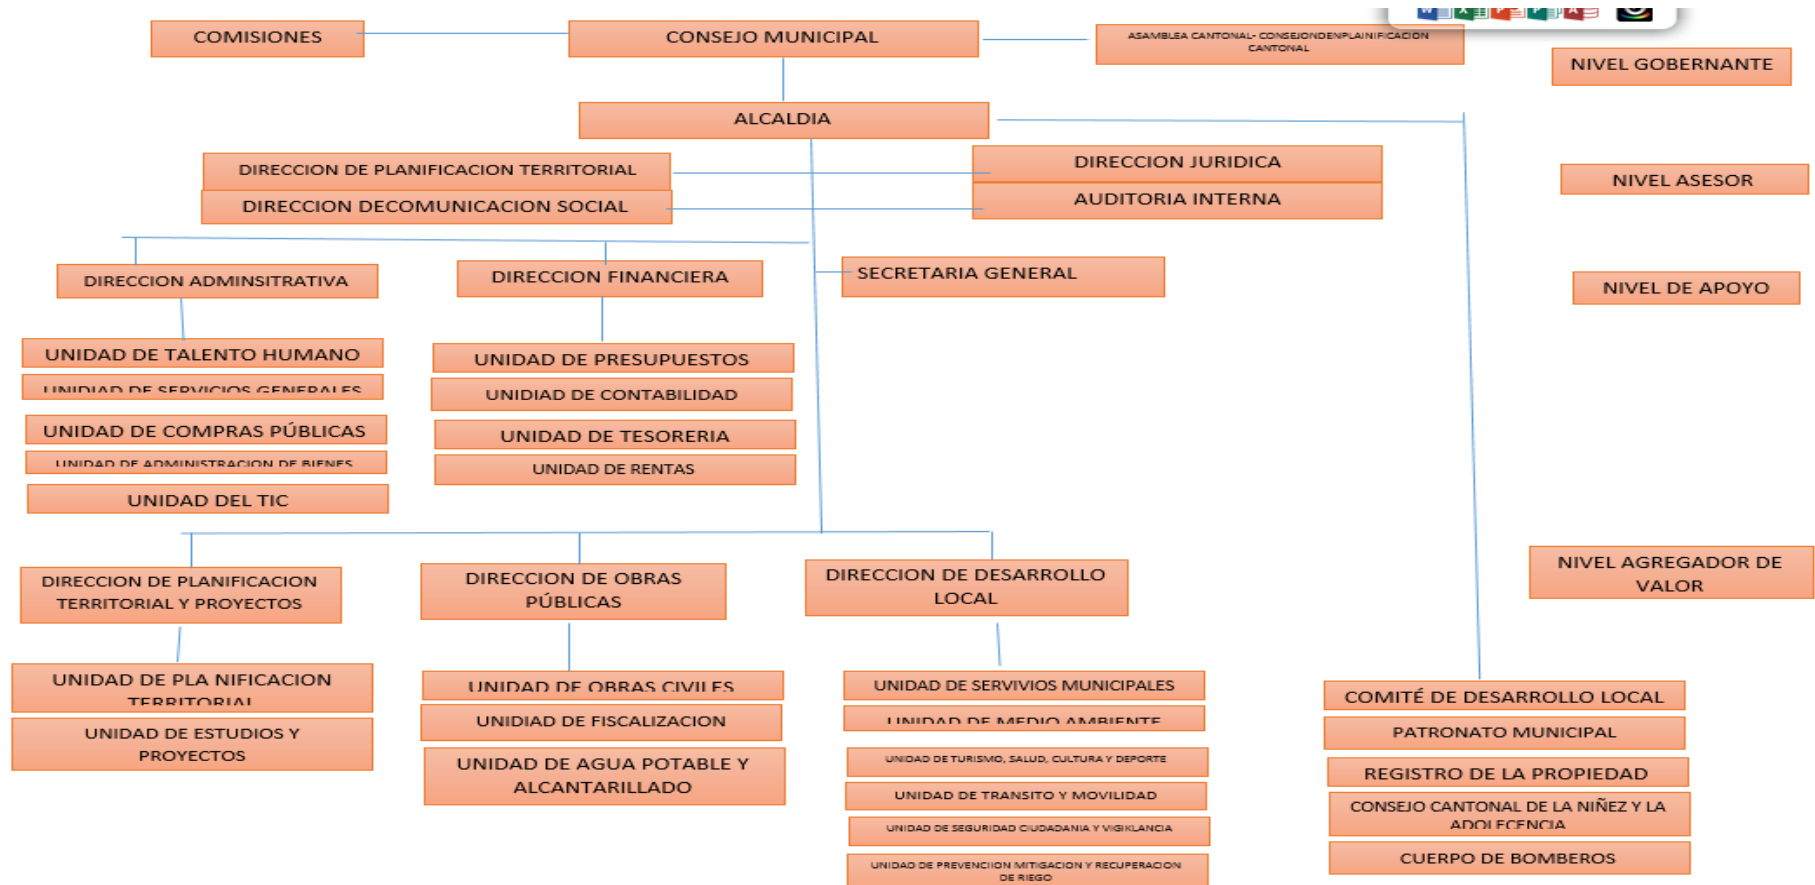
COMISIONES

CONSEJO MUNICIPAL

ASAMBLEA CANTONAL- CONSEJONDENPLAINIFICACION CANTONAL

NIVEL GOBERNANTE

ALCALDIA

DIRECCION DE PLANIFICACION TERRITORIAL

DIRECCION DECOMUNICACION SOCIAL

DIRECCION JURIDICA

AUDITORIA INTERNA

NIVEL ASESOR

DIRECCION ADMINSITRATIVA

DIRECCION FINANCIERA

SECRETARIA GENERAL

NIVEL DE APOYO

UNIDAD DE TALENTO HUMANO

UNIDIAD DE SERVICIOS GENERALES

UNIDAD DE COMPRAS PÚBLICAS

UNIDAD DE ADMINISTRACION DE BIENES

UNIDAD DEL TIC

UNIDAD DE PRESUPUESTOS

UNIDAD DE CONTABILIDAD

UNIDAD DE TESORERIA

UNIDAD DE RENTAS

DIRECCION DE PLANIFICACION TERRITORIAL Y PROYECTOS

DIRECCION DE OBRAS PÚBLICAS

DIRECCION DE DESARROLLO LOCAL

NIVEL AGREGADOR DE VALOR

UNIDAD DE PLA NIFICACION TERRITORIAL

UNIDAD DE ESTUDIOS Y PROYECTOS

UNIDAD DE OBRAS CIVILES

UNIDIAD DE FISCALIZACION

UNIDAD DE AGUA POTABLE Y ALCANTARILLADO

UNIDAD DE SERVIVIOS MUNICIPALES

UNIDAD DE MEDIO AMBIENTE

UNIDAD DE TURISMO, SALUD, CULTURA Y DEPORTE

UNIDAD DE TRANSITO Y MOVILIDAD

UNIDAD DE SEGURIDAD CIUDADANIA Y VIGIKLANCIA

UNIDAD DE PREVENCIION MITIGACION Y RECUPERACION DE RIEGO

COMITÉ DE DESARROLLO LOCAL

PATRONATO MUNICIPAL

REGISTRO DE LA PROPIEDAD

CONSEJO CANTONAL DE LA NIÑEZ Y LA ADOLECENCIA

CUERPO DE BOMBEROS